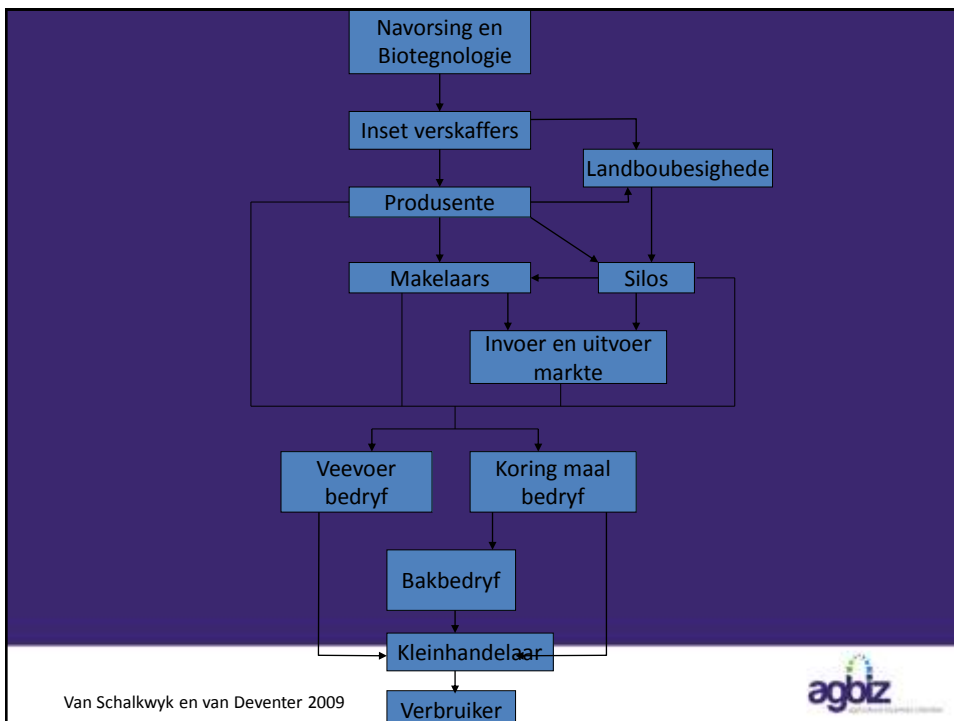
Navorsing en Biotegnologie

Inset verskaffers

Landboubesighede

Produsente

Makelaars

Silos

Invoer en uitvoer markte

Veevoer bedryf

Koring maal bedryf

Bakbedryf

Kleinhandelaar

Verbruiker

Van Schalkwyk en van Deventer 2009

agbiz